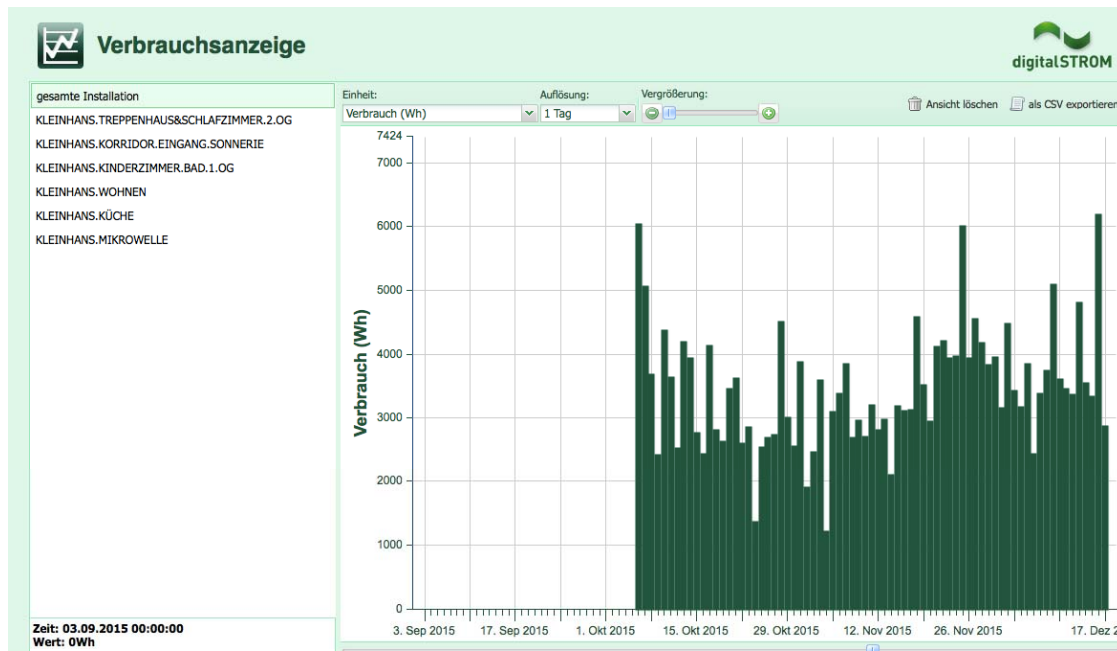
Verbrauchsanzeige

digitalSTROM

gesamte Installation
KLEINHANS.TREPPENHAUS&SCHLAFZIMMER.2.OG
KLEINHANS.KORRIDOR.EINGANG.SONNERIE
KLEINHANS.KINDERZIMMER.BAD.1.OG
KLEINHANS.WOHNEN
KLEINHANS.KÜCHE
KLEINHANS.MIKROWELLE

Zeit: 03.09.2015 00:00:00
Wert: 0Wh

Einheit:
Verbrauch (Wh)
Auflösung:
1 Tag
Vergrößerung:
Ansicht löschen
als CSV exportieren

Verbrauch (Wh)
7424
7000
6000
5000
4000
3000
2000
1000
0
3. Sep 2015
17. Sep 2015
1. Okt 2015
15. Okt 2015
29. Okt 2015
12. Nov 2015
26. Nov 2015
17. Dez 2